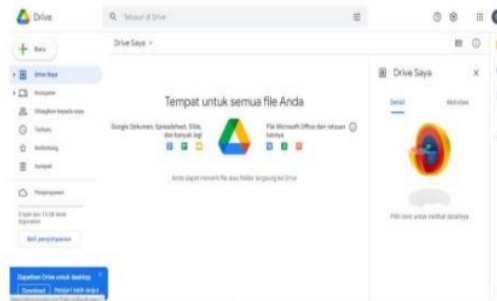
Drive

Telusuri di Drive

Baru

Drive Saya

Komputer

Dibagikan kepada saya

Terbaru

Berbintang

Sampah

Penyimpanan

0 byte dari 15 GB telah digunakan

Beli penyimpanan

Dapatkan Drive untuk desktop

Download

Pelajari lebih lanjut

Drive Saya

Tempat untuk semua file Anda

Google Dokumen, Spreadsheet, Slide, dan banyak lagi

File Microsoft Office dan ratusan lainnya

Anda dapat menarik file atau folder langsung ke Drive

Drive Saya

Detail

Aktivitas

Pilih item untuk melihat detailnya